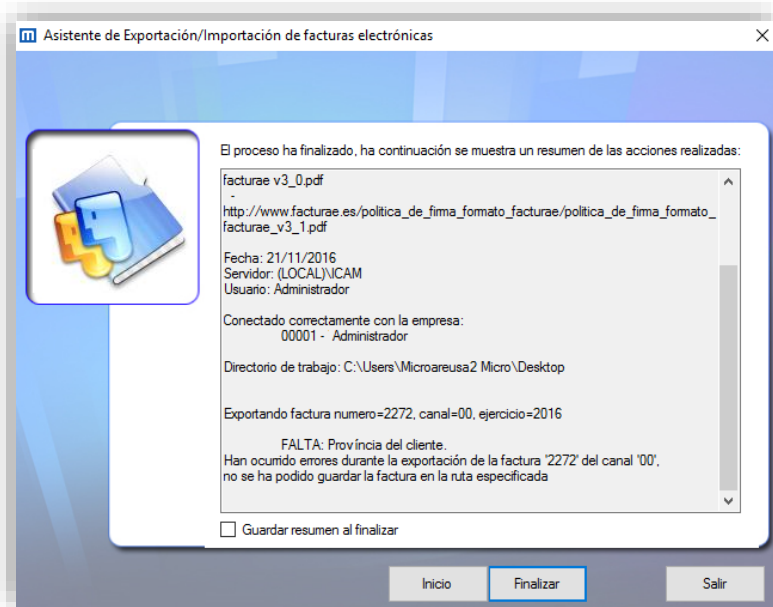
m Asistente de Exportación/Importación de facturas electrónicas

El proceso ha finalizado, ha continuación se muestra un resumen de las acciones realizadas:

facturae v3_0.pdf
-
http://www.facturae.es/politica_de_firma_formato_facturae/politica_de_firma_formato_facturae_v3_1.pdf

Fecha: 21/11/2016
Servidor: (LOCAL)\ICAM
Usuario: Administrador

Conectado correctamente con la empresa:
00001 - Administrador

Directorio de trabajo: C:\Users\Microareusa2 Micro\Desktop

Exportando factura numero=2272, canal=00, ejercicio=2016

FALTA: Província del cliente.
Han ocurrido errores durante la exportación de la factura '2272' del canal '00', no se ha podido guardar la factura en la ruta especificada

Guardar resumen al finalizar

Inicio
Finalizar
Salir